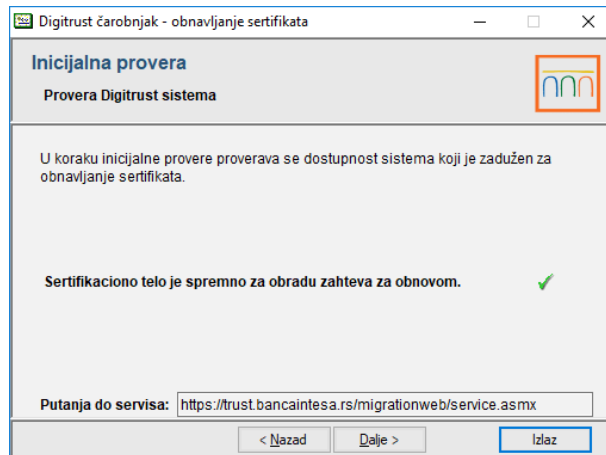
Digitrust čarobnjak - obnavljanje sertifikata

Inicijalna provera

Provera Digitrust sistema

U koraku inicijalne provere proverava se dostupnost sistema koji je zadužen za obnavljanje sertifikata.

Sertifikaciono telo je spremno za obradu zahteva za obnovom.

Putanja do servisa: https://trust.bancaintesa.rs/migrationweb/service.asmx

< Nazad

Dalje >

Izlaz